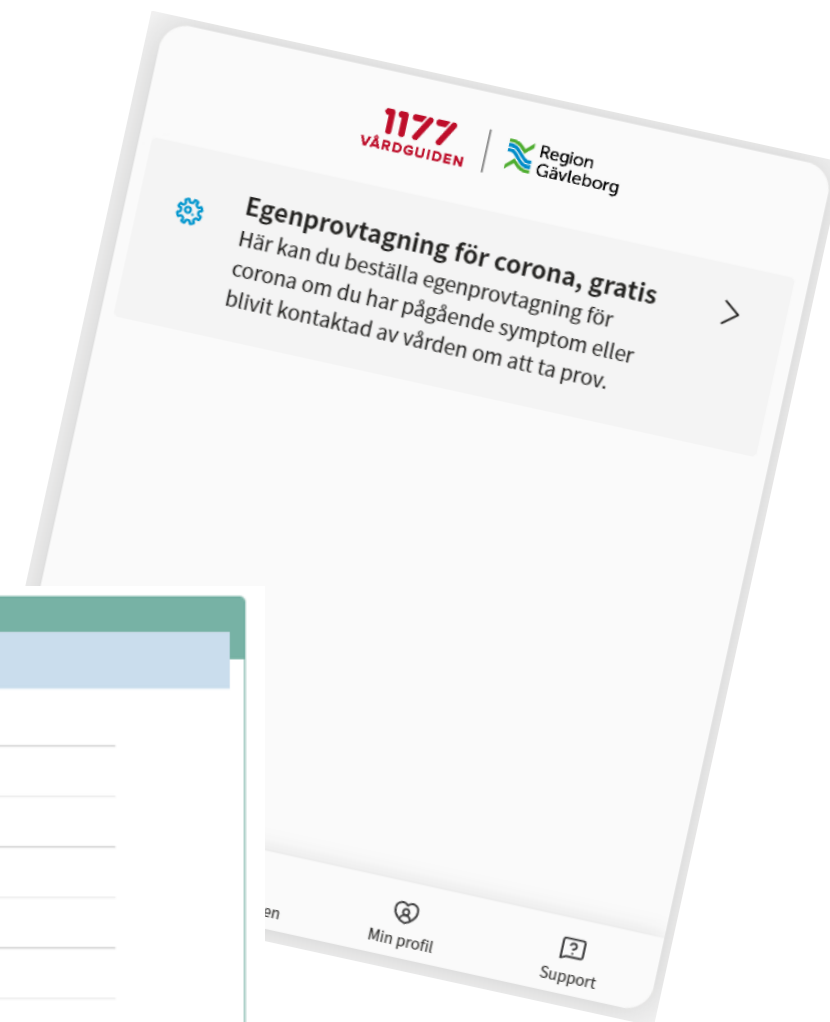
1177 VÅRDGUIDEN

Region Gävleborg

Egenprovtagning för corona, gratis
Här kan du beställa egenprovtagning för corona om du har pågående symptom eller blivit kontaktad av vården om att ta prov.

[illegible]en

Min profil

Support